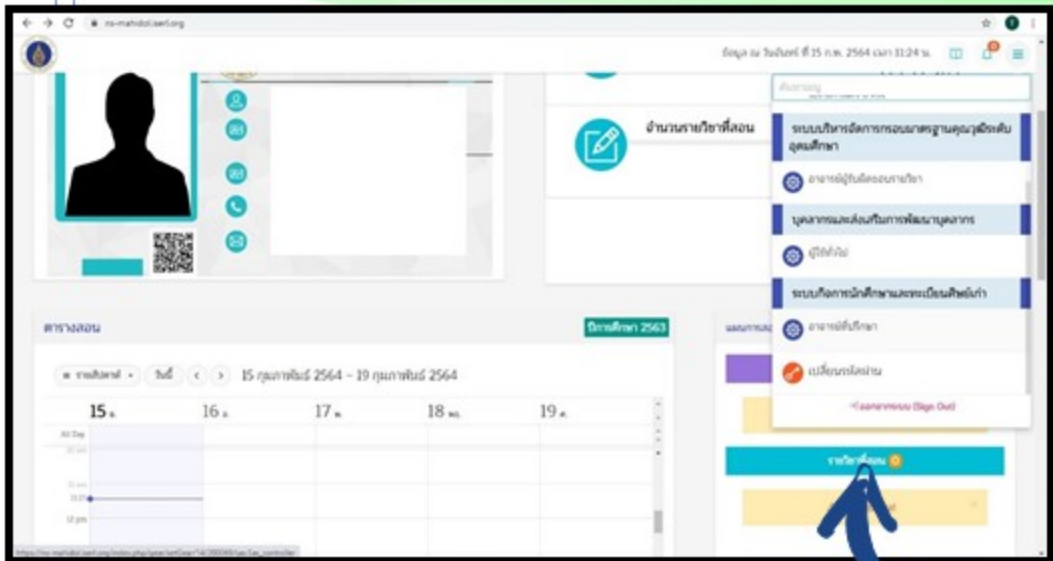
ข้อมูล ณ วันจันทร์ ที่ 15 ก.พ. 2564 เวลา 11:24 น.

ค้นหาเมนู

จำนวนรายวิชาที่สอน

ระบบบริหารจัดการกรอบมาตรฐานคุณวุฒิระดับอุดมศึกษา

อาจารย์ผู้รับผิดชอบรายวิชา

บุคลากรและส่งเสริมการพัฒนาบุคลากร

ผู้ใช้ทั่วไป

ระบบกิจการนักศึกษาและทะเบียนศิษย์เก่า

อาจารย์ที่ปรึกษา

เปลี่ยนรหัสผ่าน

ออกจากระบบ (Sign Out)

ตารางสอน

ปีการศึกษา 2563

รายสัปดาห์ วันนี้ 15 กุมภาพันธ์ 2564 – 19 กุมภาพันธ์ 2564

15 จ. 16 อ. 17 พ. 18 พฤ. 19 ศ.

All Day

12 pm

รายวิชาที่สอน